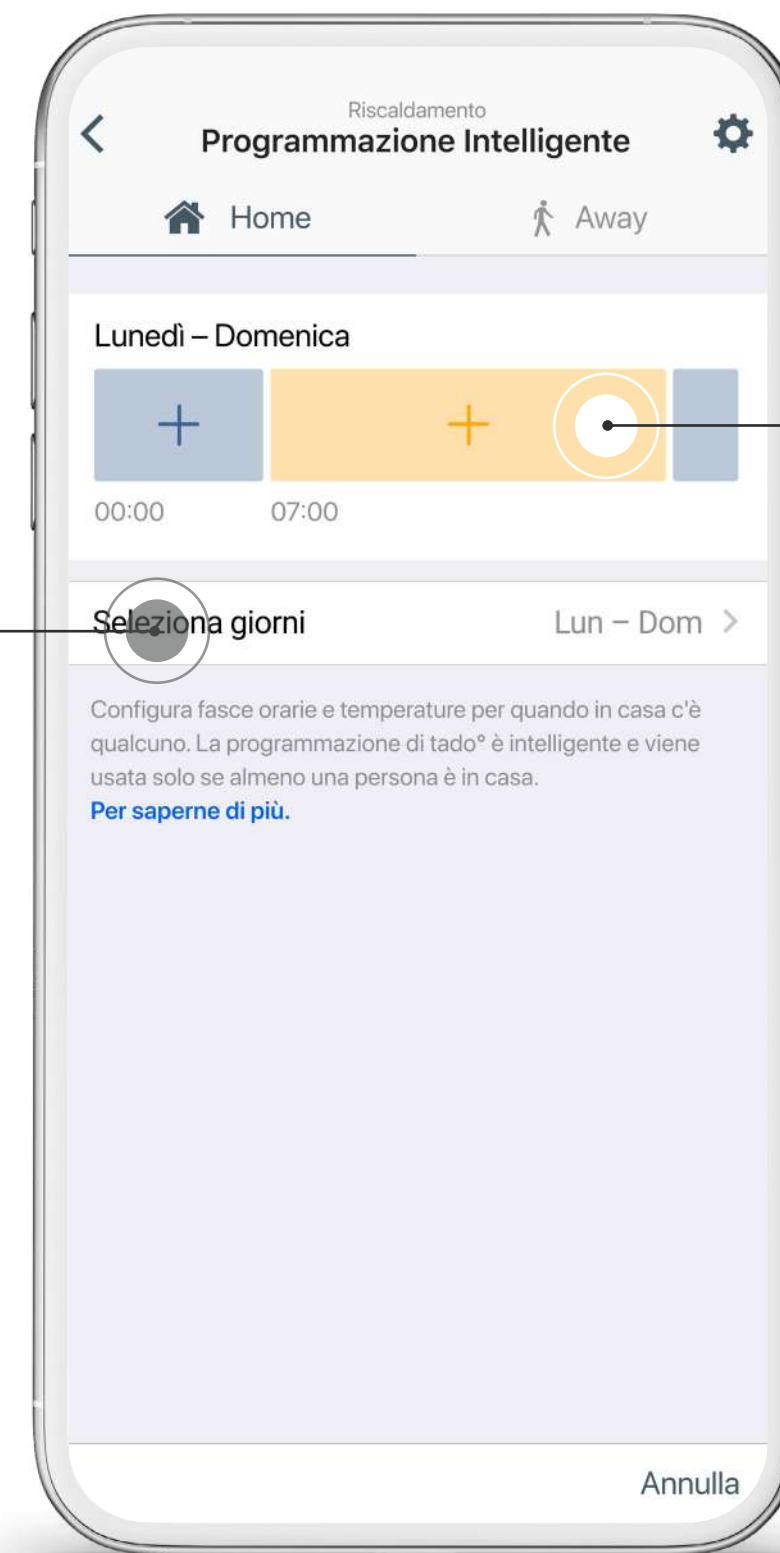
Riscaldamento
Programmazione Intelligente

Home
Away

Lunedì – Domenica
+
+
00:00
07:00

Seleziona giorni
Lun – Dom >

Configura fasce orarie e temperature per quando in casa c'è qualcuno. La programmazione di tado° è intelligente e viene usata solo se almeno una persona è in casa.
Per saperne di più.

Annulla